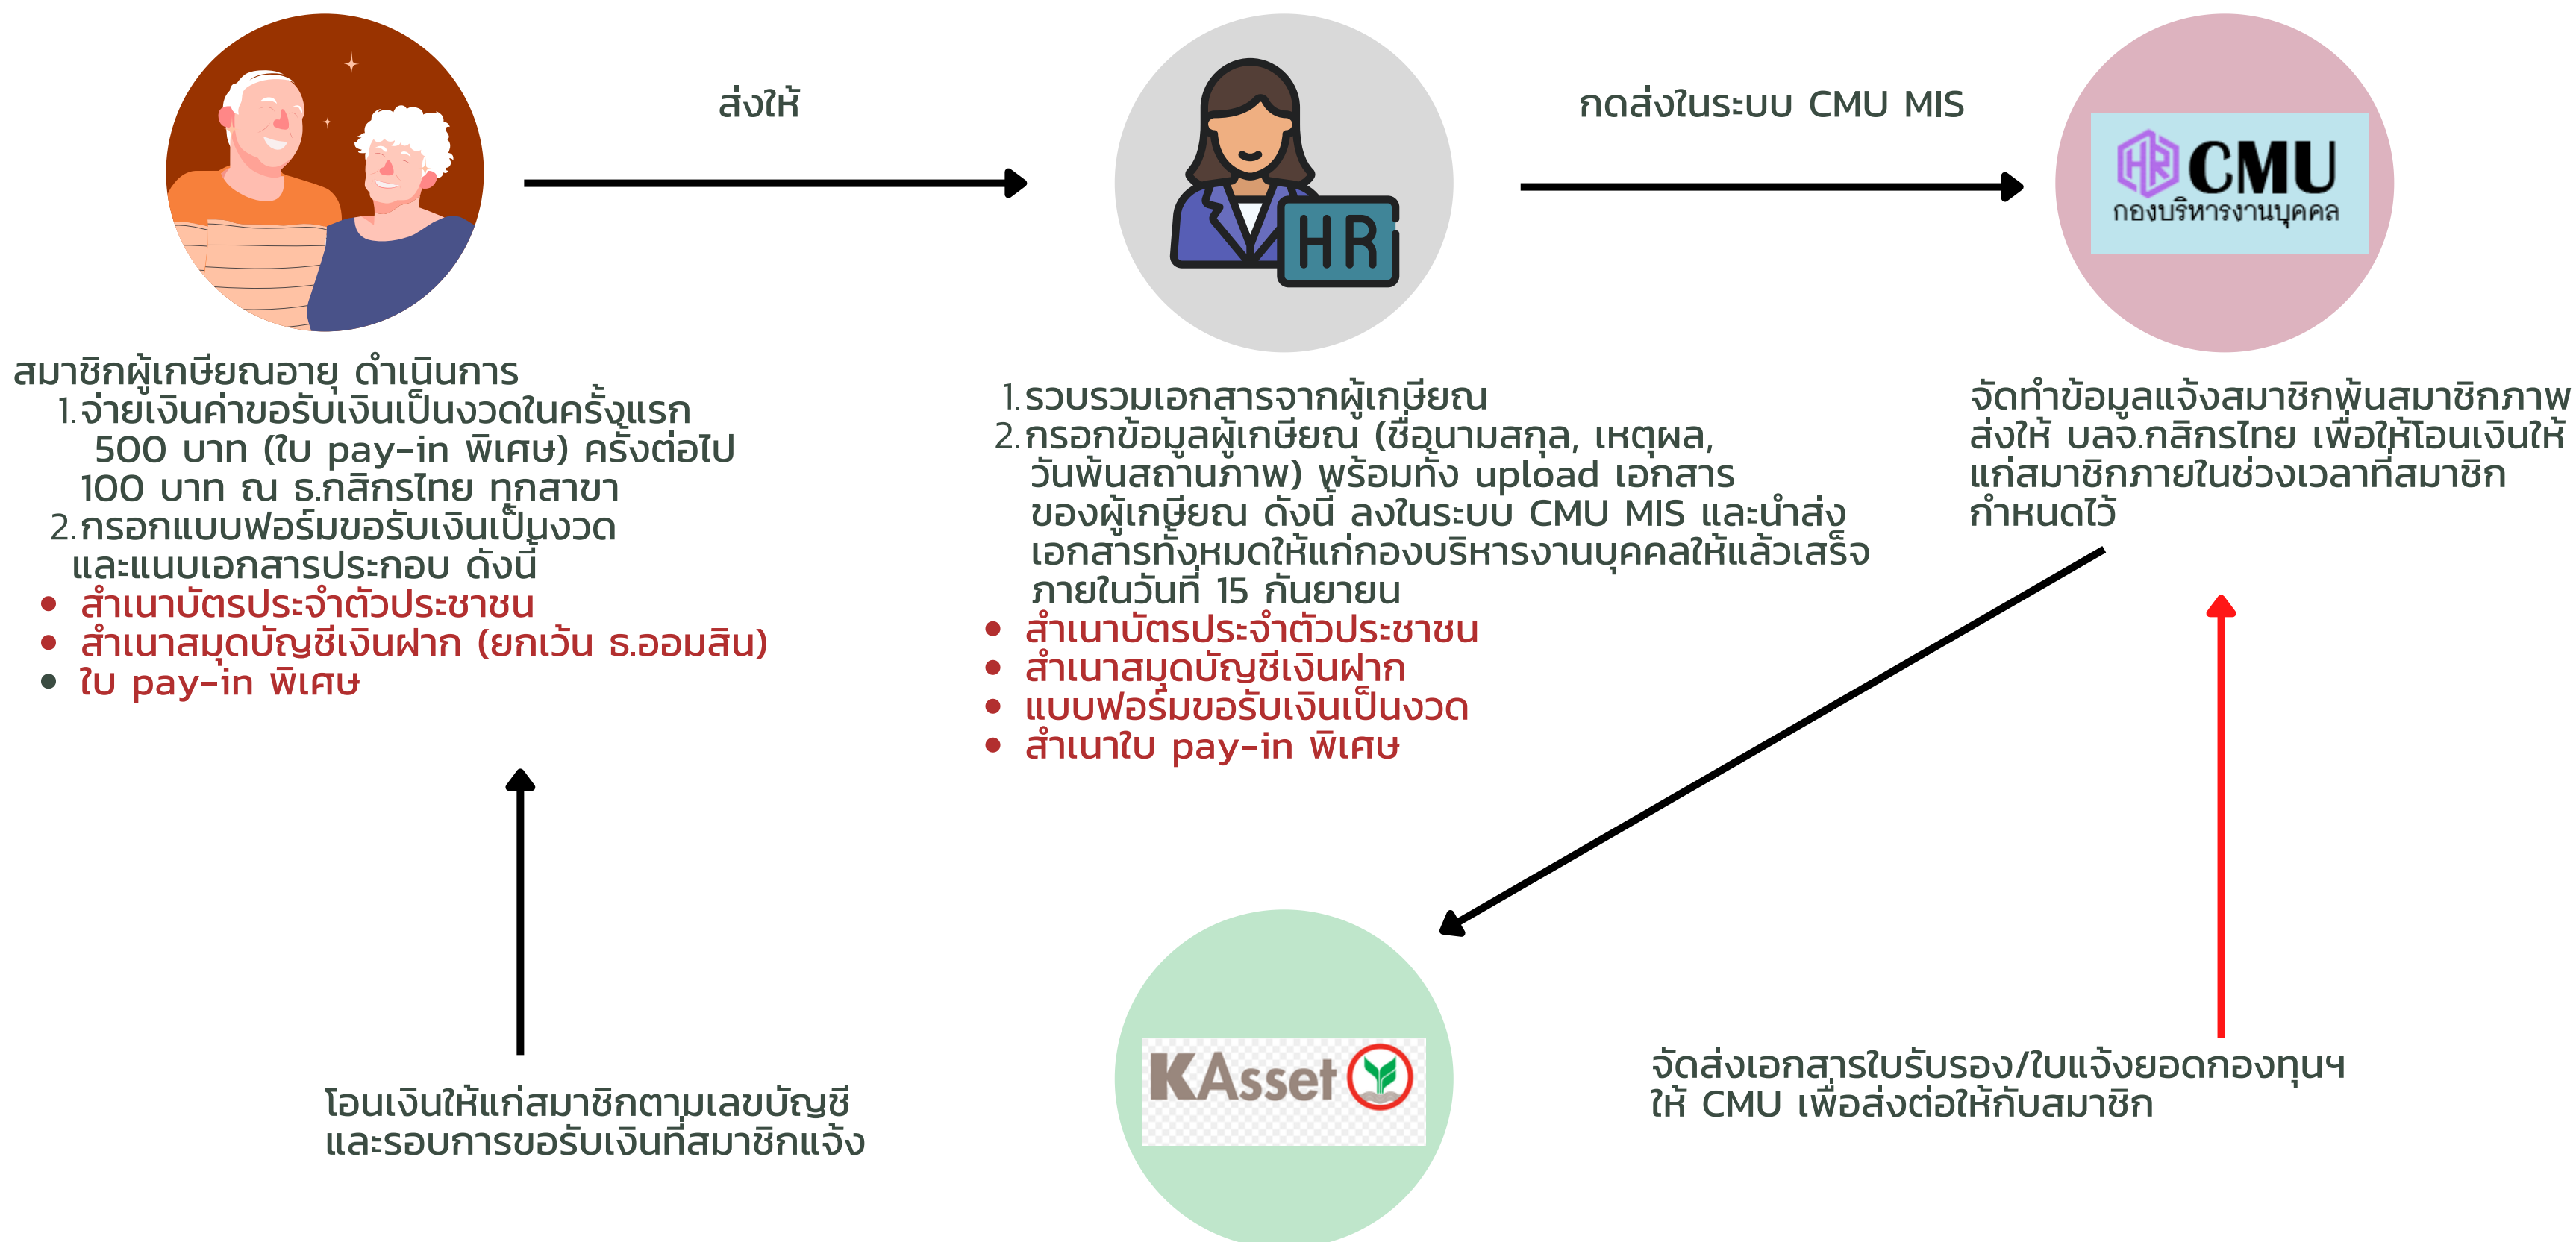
ส่งให้

กดส่งในระบบ CMU MIS

HR

CMU
กองบริหารงานบุคคล

สมาชิกผู้เกษียณอายุ ดำเนินการ
1. จ่ายเงินค่าขอรับเงินเป็นงวดในครั้งแรก 500 บาท (ใบ pay-in พิเศษ) ครั้งต่อไป 100 บาท ณ ธ.กสิกรไทย ทุกสาขา
2. กรอกแบบฟอร์มขอรับเงินเป็นงวด และแนบเอกสารประกอบ ดังนี้
• สำเนาบัตรประจำตัวประชาชน
• สำเนาสมุดบัญชีเงินฝาก (ยกเว้น ธ.ออมสิน)
• ใบ pay-in พิเศษ

1. รวบรวมเอกสารจากผู้เกษียณ
2. กรอกข้อมูลผู้เกษียณ (ชื่อนามสกุล, เหตุผล, วันพ้นสถานภาพ) พร้อมทั้ง upload เอกสาร ของผู้เกษียณ ดังนี้ ลงในระบบ CMU MIS และนำส่งเอกสารทั้งหมดให้แก่กองบริหารงานบุคคลให้แล้วเสร็จภายในวันที่ 15 กันยายน
• สำเนาบัตรประจำตัวประชาชน
• สำเนาสมุดบัญชีเงินฝาก
• แบบฟอร์มขอรับเงินเป็นงวด
• สำเนาใบ pay-in พิเศษ

จัดทำข้อมูลแจ้งสมาชิกพ้นสมาชิกภาพ ส่งให้ บลจ.กสิกรไทย เพื่อให้โอนเงินให้แก่สมาชิกภายในช่วงเวลาที่สมาชิกกำหนดไว้

โอนเงินให้แก่สมาชิกตามเลขบัญชี และรอบการขอรับเงินที่สมาชิกแจ้ง

KAsset

จัดส่งเอกสารใบรับรอง/ใบแจ้งยอดกองทุนฯ ให้ CMU เพื่อส่งต่อให้กับสมาชิก